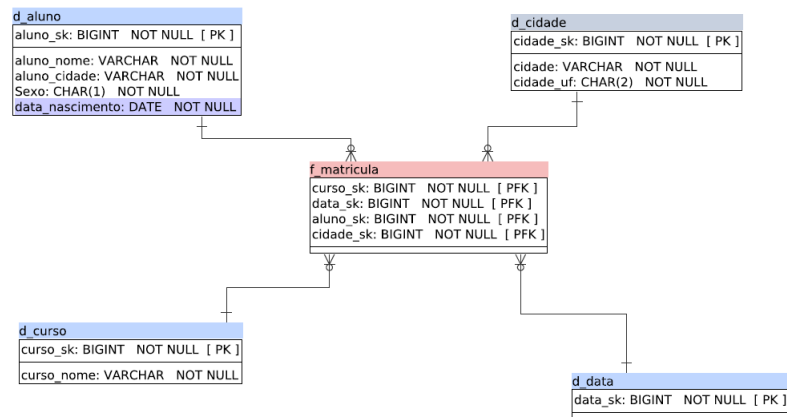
d_aluno
aluno_sk: BIGINT NOT NULL [ PK ]
aluno_nome: VARCHAR NOT NULL
aluno_cidade: VARCHAR NOT NULL
Sexo: CHAR(1) NOT NULL
data_nascimento: DATE NOT NULL

d_cidade
cidade_sk: BIGINT NOT NULL [ PK ]
cidade: VARCHAR NOT NULL
cidade_uf: CHAR(2) NOT NULL

f_matricula
curso_sk: BIGINT NOT NULL [ PFK ]
data_sk: BIGINT NOT NULL [ PFK ]
aluno_sk: BIGINT NOT NULL [ PFK ]
cidade_sk: BIGINT NOT NULL [ PFK ]

d_curso
curso_sk: BIGINT NOT NULL [ PK ]
curso_nome: VARCHAR NOT NULL

d_data
data_sk: BIGINT NOT NULL [ PK ]